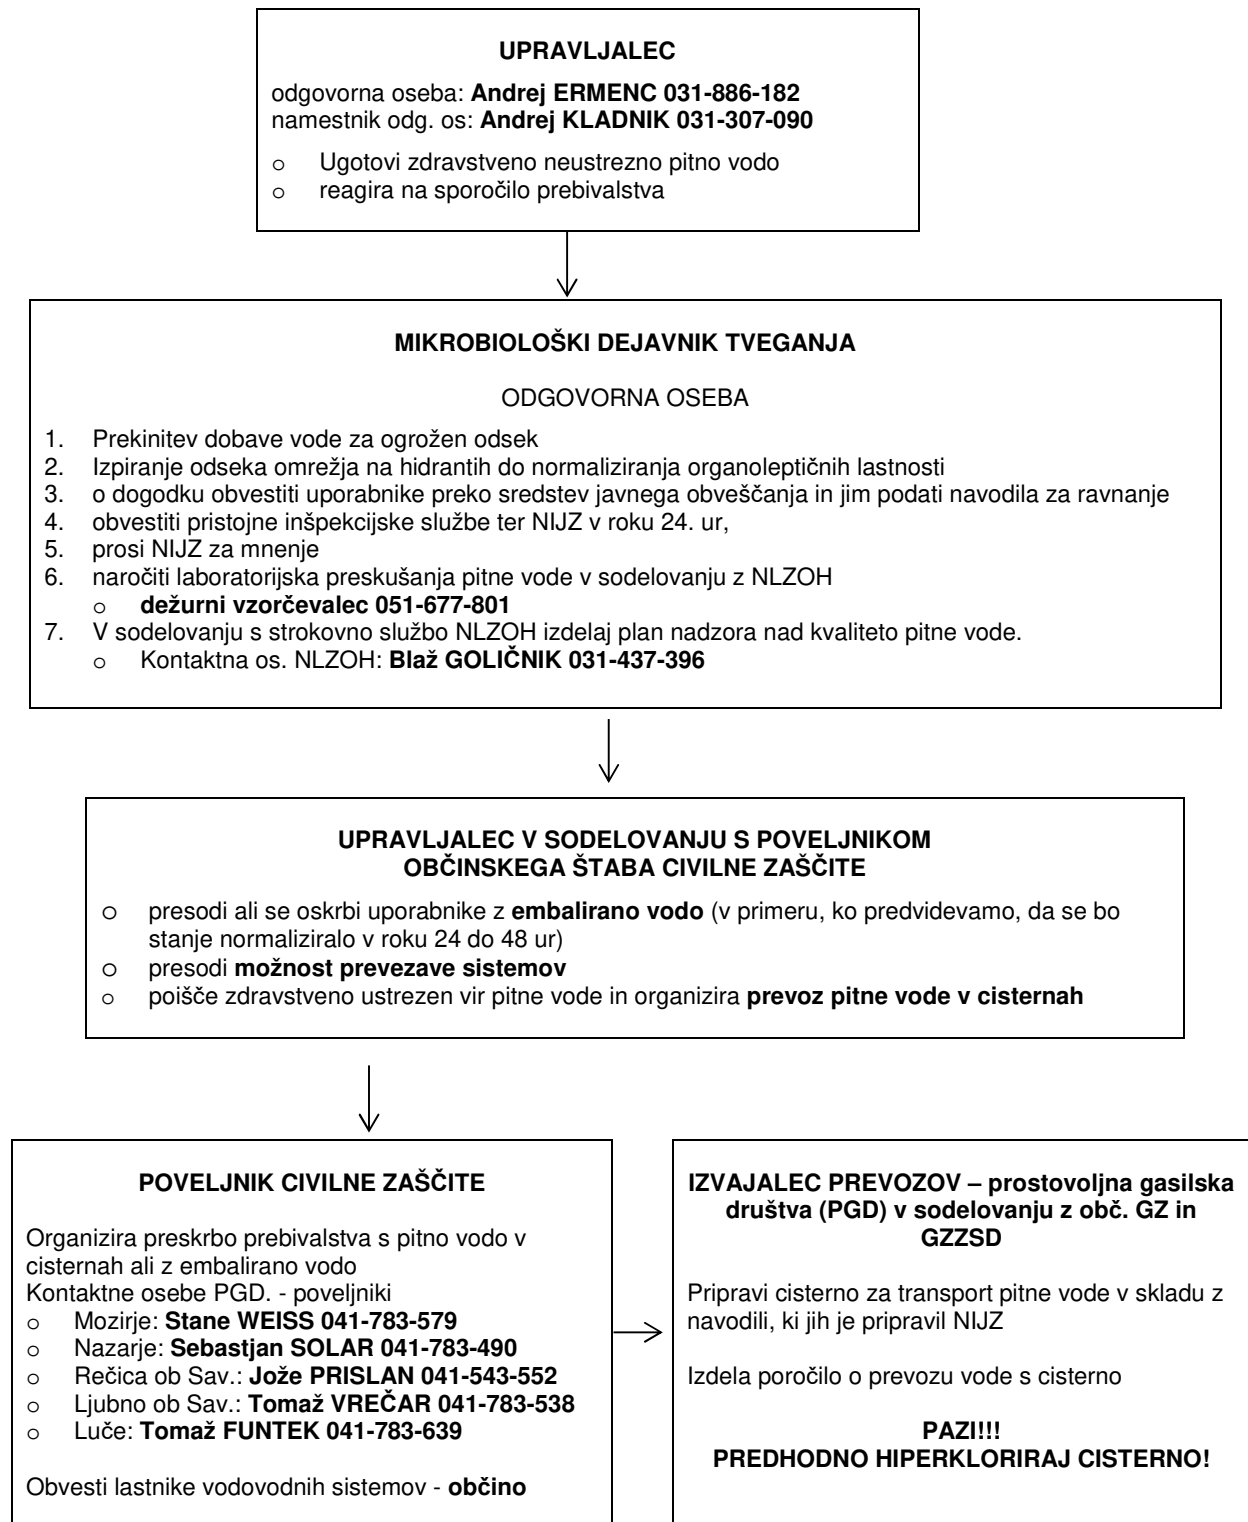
UPRAVLJALEC

odgovorna oseba: Andrej ERMENC 031-886-182
namestnik odg. os: Andrej KLADNIK 031-307-090

o Ugotovi zdravstveno neustrezno pitno vodo
o reagira na sporočilo prebivalstva

MIKROBIOLOŠKI DEJAVNIK TVEGANJA

ODGOVORNA OSEBA

1. Prekinitev dobave vode za ogrožen odsek
2. Izpiranje odseka omrežja na hidrantih do normaliziranja organoleptičnih lastnosti
3. o dogodku obvestiti uporabnike preko sredstev javnega obveščanja in jim podati navodila za ravnanje
4. obvestiti pristojne inšpekcijske službe ter NIJZ v roku 24. ur,
5. prosi NIJZ za mnenje
6. naročiti laboratorijska preskušanja pitne vode v sodelovanju z NLZOH
o dežurni vzorčevalec 051-677-801
7. V sodelovanju s strokovno službo NLZOH izdelaj plan nadzora nad kvaliteto pitne vode.
o Kontaktna os. NLZOH: Blaž GOLIČNIK 031-437-396

UPRAVLJALEC V SODELOVANJU S POVELJNIKOM
OBČINSKEGA ŠTABA CIVILNE ZAŠČITE

o presodi ali se oskrbi uporabnike z embalirano vodo (v primeru, ko predvidevamo, da se bo stanje normaliziralo v roku 24 do 48 ur)
o presodi možnost prevezave sistemov
o poišče zdravstveno ustrezen vir pitne vode in organizira prevoz pitne vode v cisternah

POVELJNIK CIVILNE ZAŠČITE

Organizira preskrbo prebivalstva s pitno vodo v cisternah ali z embalirano vodo
Kontaktne osebe PGD. - poveljniki
o Mozirje: Stane WEISS 041-783-579
o Nazarje: Sebastjan SOLAR 041-783-490
o Rečica ob Sav.: Jože PRISLAN 041-543-552
o Ljubno ob Sav.: Tomaž VREČAR 041-783-538
o Luče: Tomaž FUNTEK 041-783-639

Obvesti lastnike vodovodnih sistemov - občino

IZVAJALEC PREVOZOV – prostovoljna gasilska društva (PGD) v sodelovanju z obč. GZ in GZZSD

Pripravi cisterno za transport pitne vode v skladu z navodili, ki jih je pripravil NIJZ

Izdela poročilo o prevozu vode s cisterno

PAZI!!!
PREDHODNO HIPERKLORIRAJ CISTERNO!